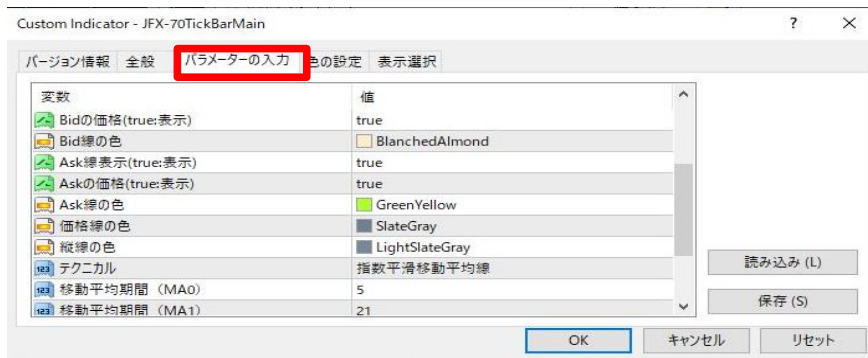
Custom Indicator - JFX-70TickBarMain

?
×

バージョン情報 | 全般 | パラメーターの入力 | 色の設定 | 表示選択

| 変数 | 値 |
|---|---|
| Bidの価格(true:表示) | true |
| Bid線の色 | BlanchedAlmond |
| Ask線表示(true:表示) | true |
| Askの価格(true:表示) | true |
| Ask線の色 | GreenYellow |
| 価格線の色 | SlateGray |
| 縦線の色 | LightSlateGray |
| テクニカル | 指数平滑移動平均線 |
| 移動平均期間（MA0) | 5 |
| 移動平均期間（MA1) | 21 |

読み込み (L)
保存 (S)

OK
キャンセル
リセット